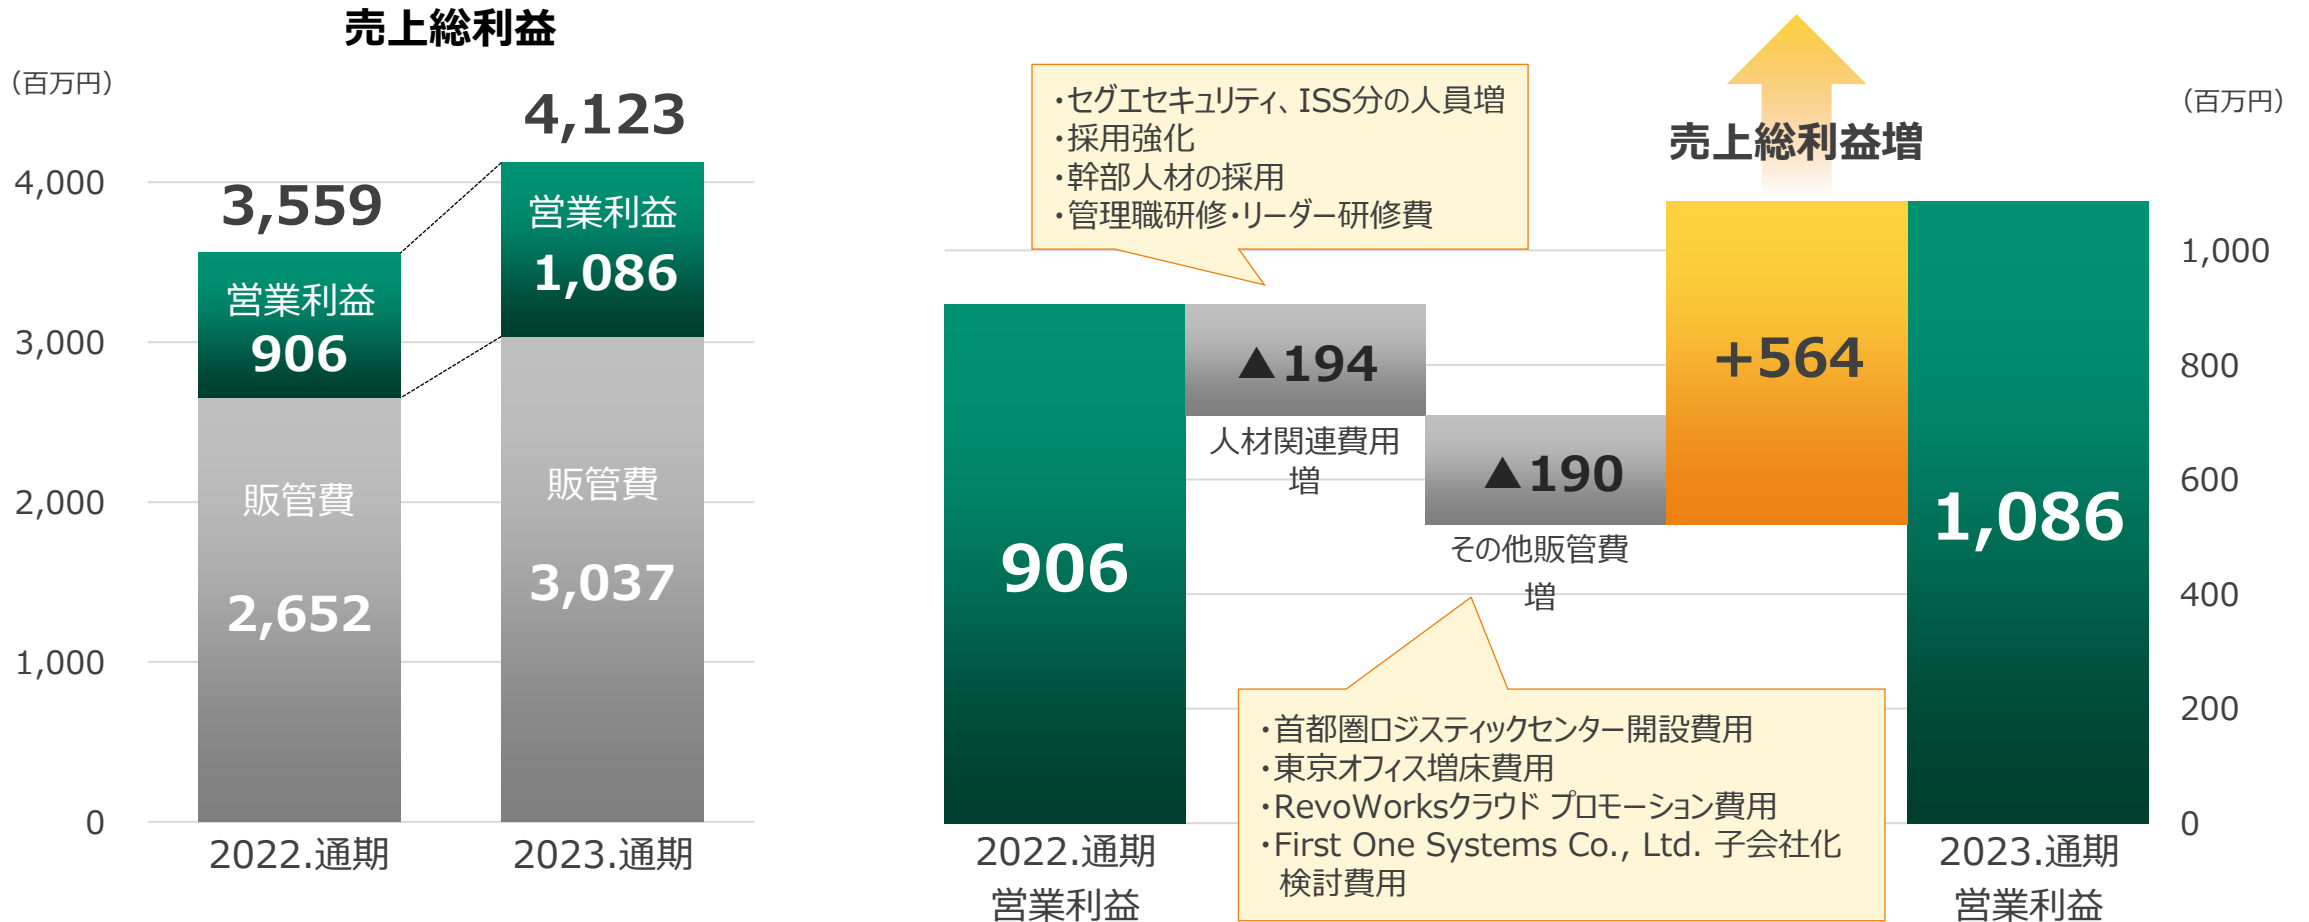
売上総利益

（百万円）

4,123

4,000

3,559

営業利益
1,086

営業利益
906

3,000

2,000

販管費
2,652

販管費
3,037

1,000

0

2022.通期

2023.通期

・セグエセキュリティ、ISS分の人員増
・採用強化
・幹部人材の採用
・管理職研修・リーダー研修費

売上総利益増

（百万円）

1,000

800

600

400

200

0

906

▲194
人材関連費用増

▲190
その他販管費増

+564

1,086

・首都圏ロジスティックセンター開設費用
・東京オフィス増床費用
・RevoWorksクラウド プロモーション費用
・First One Systems Co., Ltd. 子会社化検討費用

2022.通期
営業利益

2023.通期
営業利益